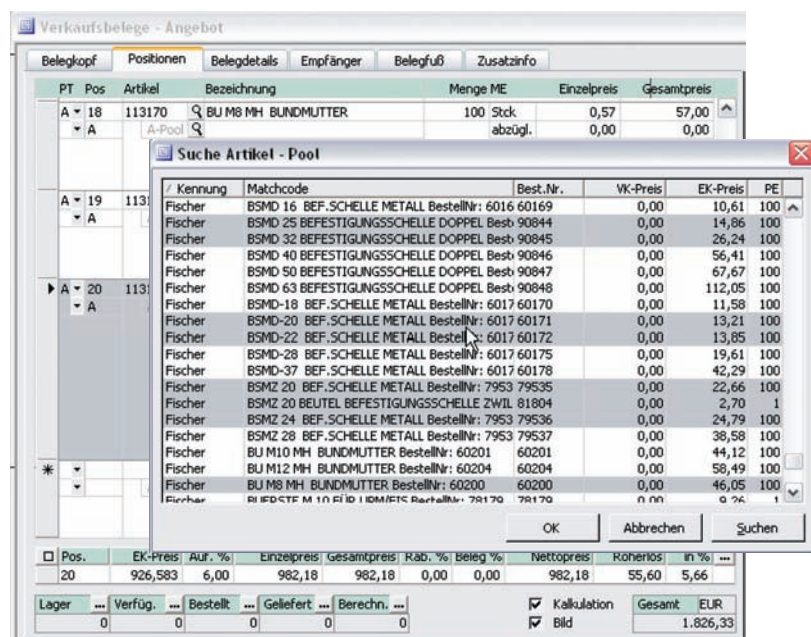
Verkaufsbelege - Angebot

Belegkopf | Positionen | Belegdetails | Empfänger | Belegfuß | Zusatzinfo

| PT | Pos | Artikel | Bezeichnung | Menge | ME | Einzelpreis | Gesamtpreis |
|---|---|---|---|---|---|---|---|
| A | 18 | 113170 | BU M8 MH BUNDMUTTER | 100 | Stck | 0,57 | 57,00 |
| A | | A-Pool | | | abzügl. | 0,00 | 0,00 |
| A | 19 | 1131 | | | | | |
| A | | | | | | | |
| A | 20 | 1131 | | | | | |
| A | | | | | | | |

Suche Artikel - Pool

| Kennung | Matchcode | Best.Nr. | VK-Preis | EK-Preis | PE |
|---|---|---|---|---|---|
| Fischer | BSMD 16 BEF.SCHELLE METALL BestellNr: 6016 | 60169 | 0,00 | 10,61 | 100 |
| Fischer | BSMD 25 BEFESTIGUNGSSCHELLE DOPPEL Best | 90844 | 0,00 | 14,86 | 100 |
| Fischer | BSMD 32 BEFESTIGUNGSSCHELLE DOPPEL Best | 90845 | 0,00 | 26,24 | 100 |
| Fischer | BSMD 40 BEFESTIGUNGSSCHELLE DOPPEL Best | 90846 | 0,00 | 56,41 | 100 |
| Fischer | BSMD 50 BEFESTIGUNGSSCHELLE DOPPEL Best | 90847 | 0,00 | 67,67 | 100 |
| Fischer | BSMD 63 BEFESTIGUNGSSCHELLE DOPPEL Best | 90848 | 0,00 | 112,05 | 100 |
| Fischer | BSMD-18 BEF.SCHELLE METALL BestellNr: 6017 | 60170 | 0,00 | 11,58 | 100 |
| Fischer | BSMD-20 BEF.SCHELLE METALL BestellNr: 6017 | 60171 | 0,00 | 13,21 | 100 |
| Fischer | BSMD-22 BEF.SCHELLE METALL Bestell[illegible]: 6017 | 60172 | 0,00 | 13,85 | 100 |
| Fischer | BSMD-28 BEF.SCHELLE METALL BestellNr: 6017 | 60175 | 0,00 | 19,61 | 100 |
| Fischer | BSMD-37 BEF.SCHELLE METALL BestellNr: 6017 | 60178 | 0,00 | 42,29 | 100 |
| Fischer | BSMZ 20 BEF.SCHELLE METALL BestellNr: 7953 | 79535 | 0,00 | 22,66 | 100 |
| Fischer | BSMZ 20 BEUTEL BEFESTIGUNGSSCHELLE ZWIL | 81804 | 0,00 | 2,70 | 1 |
| Fischer | BSMZ 24 BEF.SCHELLE METALL BestellNr: 7953 | 79536 | 0,00 | 24,79 | 100 |
| Fischer | BSMZ 28 BEF.SCHELLE METALL BestellNr: 7953 | 79537 | 0,00 | 38,58 | 100 |
| Fischer | BU M10 MH BUNDMUTTER BestellNr: 60201 | 60201 | 0,00 | 44,12 | 100 |
| Fischer | BU M12 MH BUNDMUTTER BestellNr: 60204 | 60204 | 0,00 | 58,49 | 100 |
| Fischer | BU M8 MH BUNDMUTTER BestellNr: 60200 | 60200 | 0,00 | 46,05 | 100 |
| Fischer | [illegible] 78179 | 78179 | 0,00 | 9,26 | 1 |

OK | Abbrechen | Suchen

| Pos. | EK-Preis | Auf. % | Einzelpreis | Gesamtpreis | Rab. % | Beleg % | Nettopreis | Rohertos | in % |
|---|---|---|---|---|---|---|---|---|---|
| 20 | 926,583 | 6,00 | 982,18 | 982,18 | 0,00 | 0,00 | 982,18 | 55,60 | 5,66 |

| Lager | Verfüg. | Bestellt | Geliefert | Berechn. |
|---|---|---|---|---|
| 0 | 0 | 0 | 0 | 0 |

Kalkulation
Bild
Gesamt EUR
1.826,33